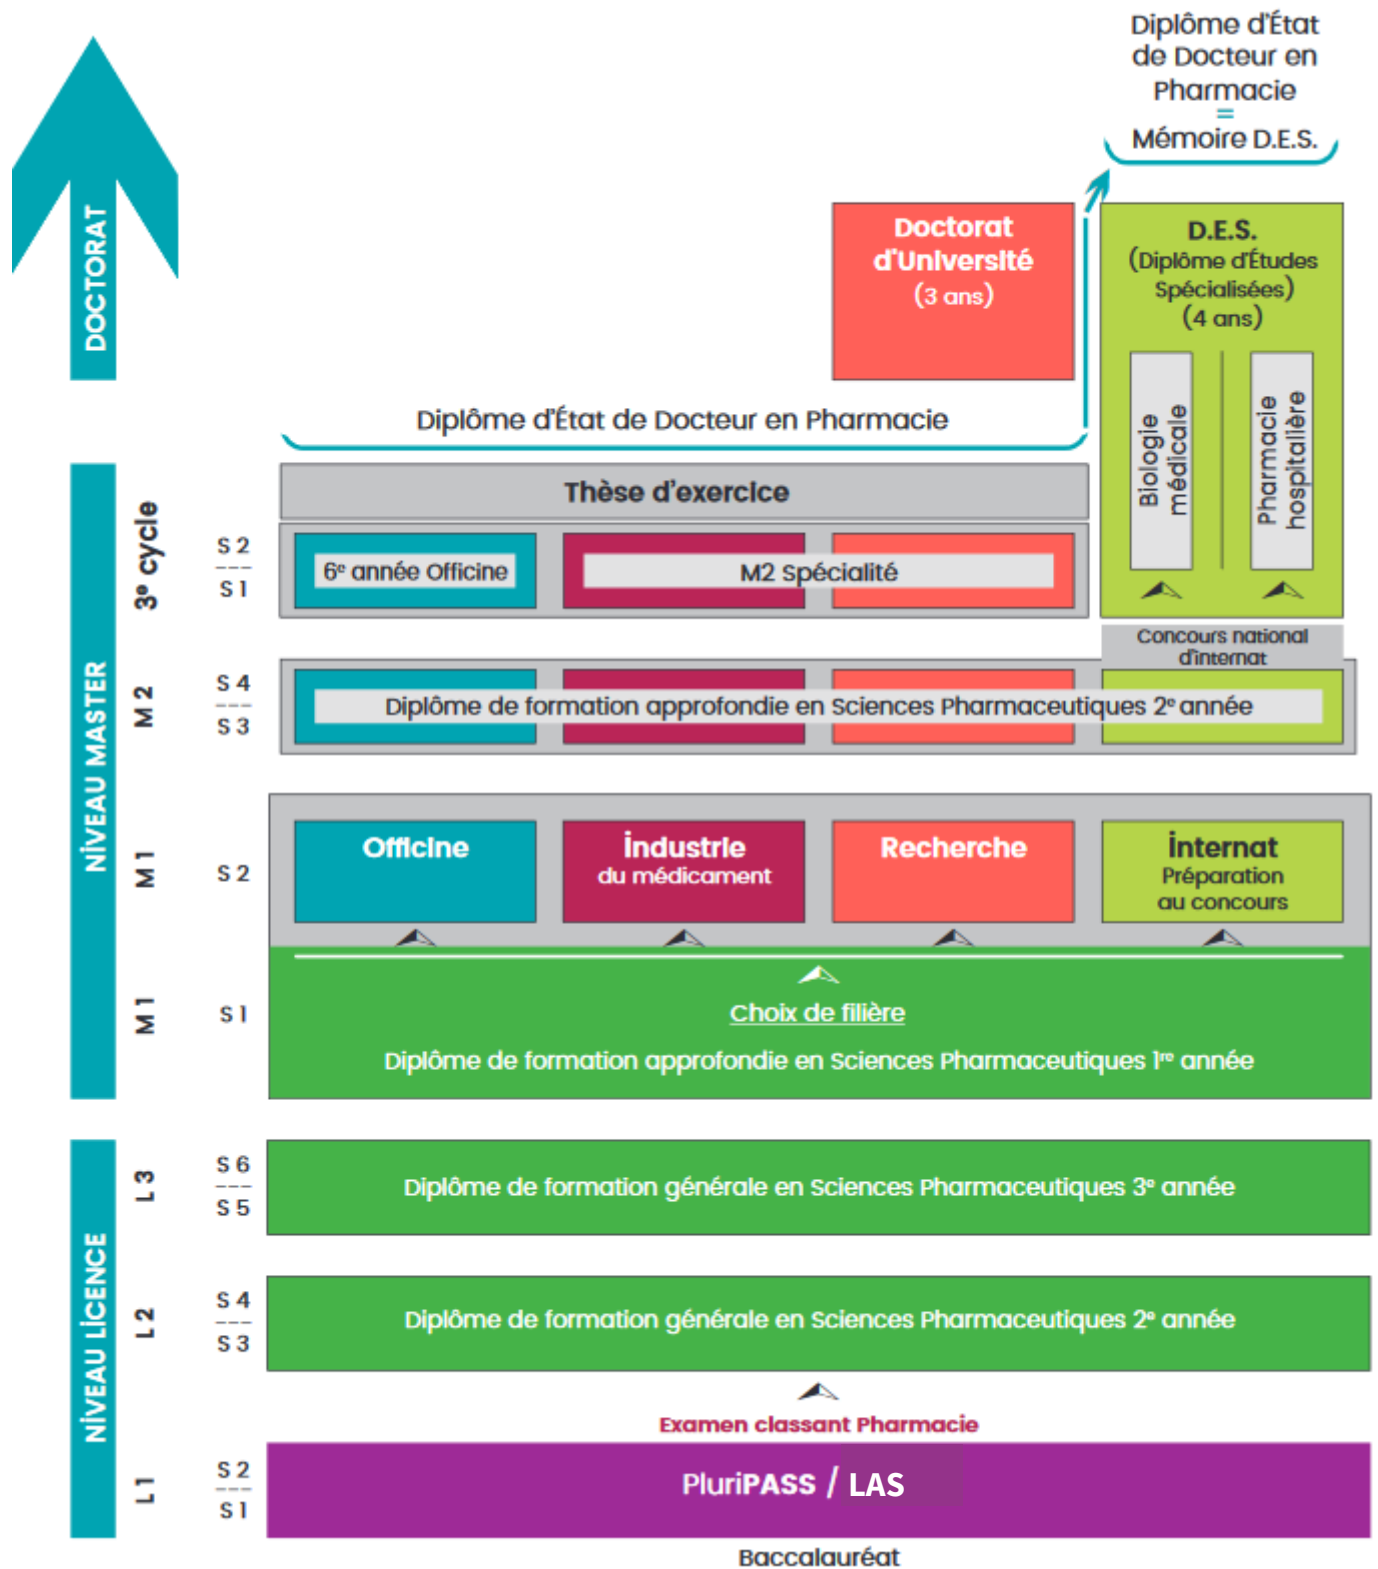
Diplôme d'État de Docteur en Pharmacie = Mémoire D.E.S.

DOCTORAT

Doctorat d'Université (3 ans)

D.E.S. (Diplôme d'Études Spécialisées) (4 ans)

Biologie médicale

Pharmacie hospitalière

Diplôme d'État de Docteur en Pharmacie

NIVEAU MASTER

3e cycle

Thèse d'exercice

S 2
S 1

6e année Officine

M2 Spécialité

Concours national d'internat

M 2

S 4
S 3

Diplôme de formation approfondie en Sciences Pharmaceutiques 2e année

M 1

S 2

Officine

Industrie du médicament

Recherche

Internat Préparation au concours

M 1

S 1

Choix de filière

Diplôme de formation approfondie en Sciences Pharmaceutiques 1re année

NIVEAU LICENCE

L 3

S 6
S 5

Diplôme de formation générale en Sciences Pharmaceutiques 3e année

L 2

S 4
S 3

Diplôme de formation générale en Sciences Pharmaceutiques 2e année

Examen classant Pharmacie

L 1

S 2
S 1

PluriPASS / LAS

Baccalauréat